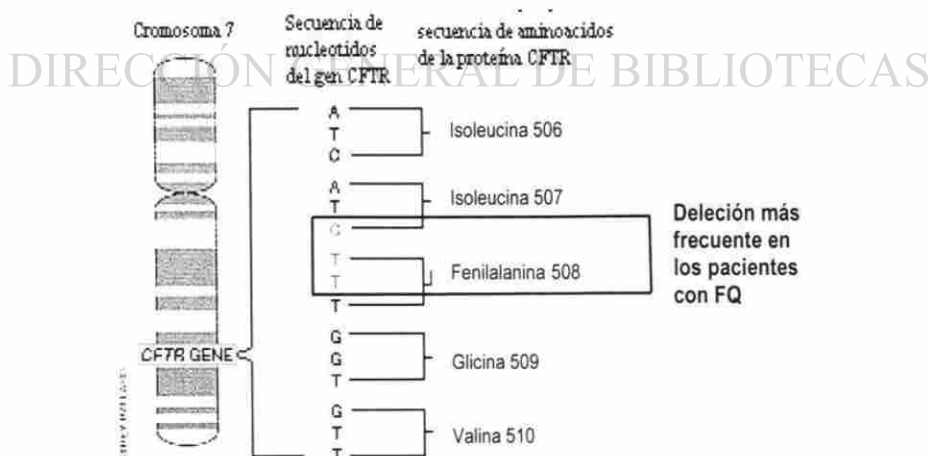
Cromosoma 7

Secuencia de nucleotidos del gen CFTR

secuencia de aminoacidos de la proteína CFTR

DIRECCIÓN GENERAL DE BIBLIOTECAS

A
T
C

Isoleucina 506

A
T

Isoleucina 507

C
T
T

Fenilalanina 508

T

Deleción más frecuente en los pacientes con FQ

CFTR GENE

G
G
T

Glicina 509

G
T
T

Valina 510